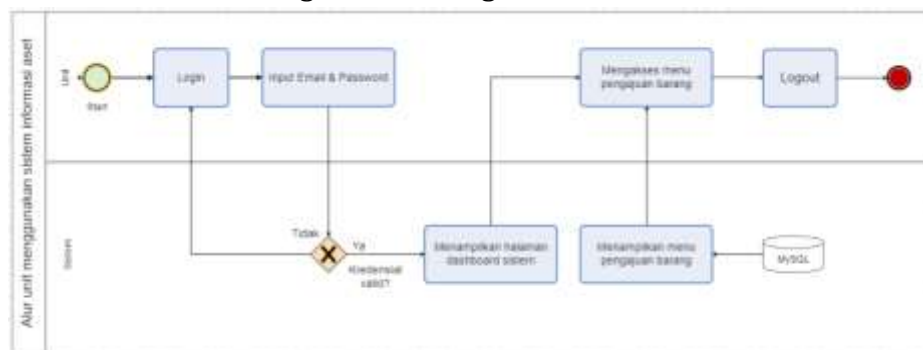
Alur unit menggunakan sistem informasi aset

Unit

Start

Login

Input Email & Password

Mengakses menu pengajuan barang

Logout

Sistem

Tidak

Ya

Kredensial valid?

Menampilkan halaman dashboard sistem

Menampilkan menu pengajuan barang

MySQL